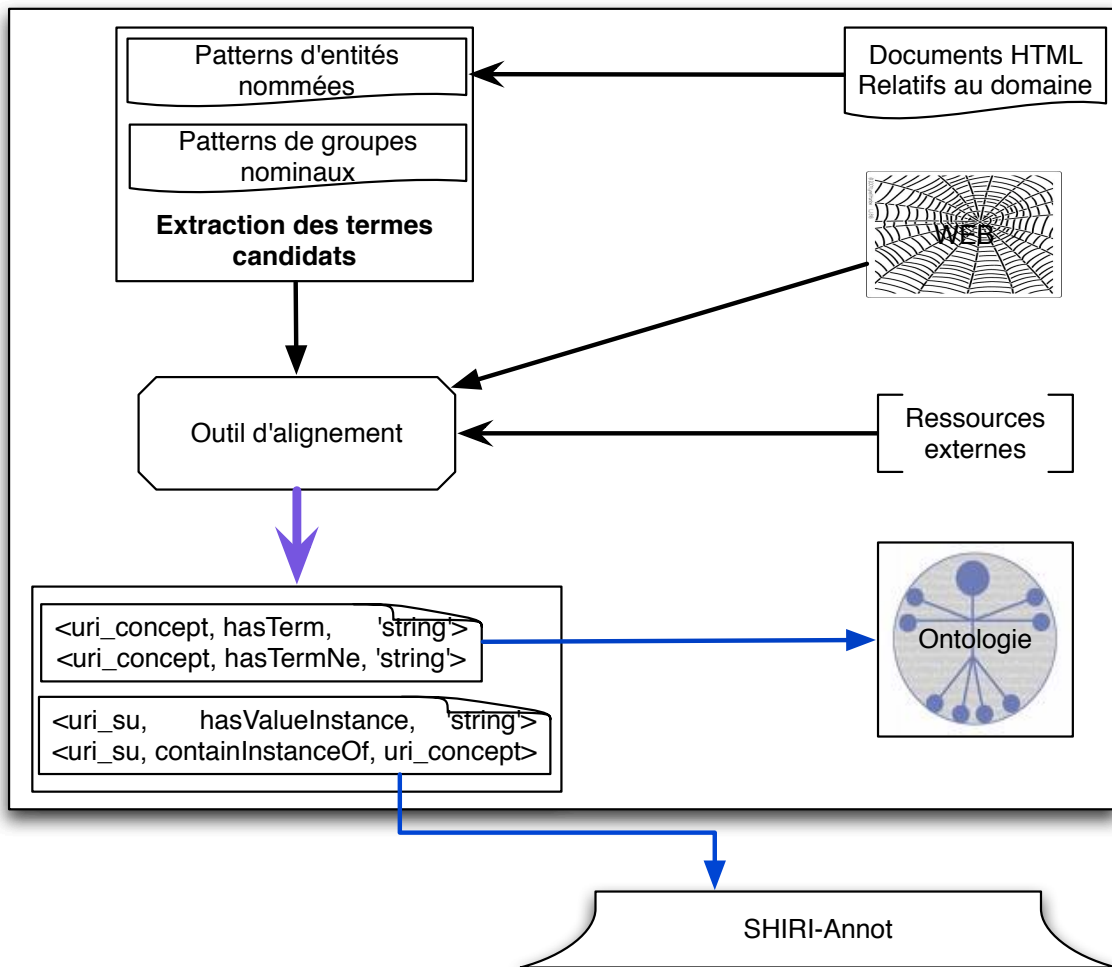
Patterns d'entités nommées

Patterns de groupes nominaux

**Extraction des termes candidats**

Documents HTML Relatifs au domaine

WEB

Outil d'alignement

Ressources externes

<uri_concept, hasTerm, 'string'>
<uri_concept, hasTermNe, 'string'>

<uri_su, hasValueInstance, 'string'>
<uri_su, containInstanceOf, uri_concept>

Ontologie

SHIRI-Annot